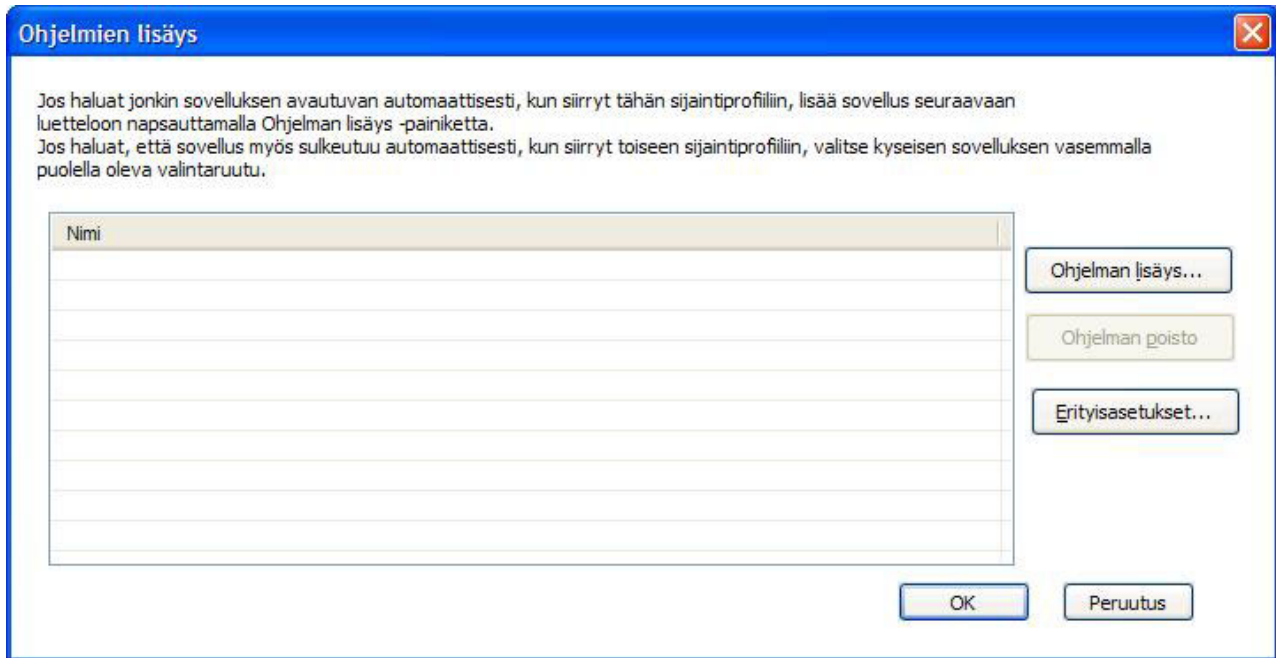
Ohjelmien lisäys

Jos haluat jonkin sovelluksen avautuvan automaattisesti, kun siirryt tähän sijaintiprofiiliin, lisää sovellus seuraavaan luetteloon napsauttamalla Ohjelman lisäys -painiketta.
Jos haluat, että sovellus myös sulkeutuu automaattisesti, kun siirryt toiseen sijaintiprofiiliin, valitse kyseisen sovelluksen vasemmalla puolella oleva valintaruutu.

Nimi

Ohjelman lisäys...

Ohjelman poisto

Erityisasetukset...

OK

Peruutus